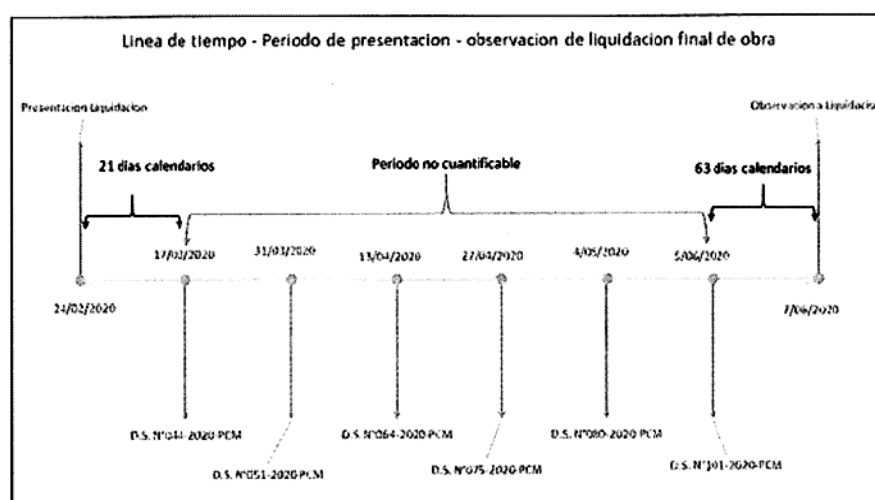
Linea de tiempo - Periodo de presentacion - observacion de liquidacion final de obra

Presentacion liquidacion

Observacion a liquidacio

21 dias calendarios

Periodo no cuantificable

63 dias calendarios

24/02/2020

17/03/2020

31/03/2020

13/04/2020

27/04/2020

4/05/2020

5/06/2020

7/06/2020

D.S. N°044-2020-PCM

D.S. N°051-2020-PCM

D.S. N°064-2020-PCM

D.S. N°075-2020-PCM

D.S. N°080-2020-PCM

D.S. N°101-2020-PCM